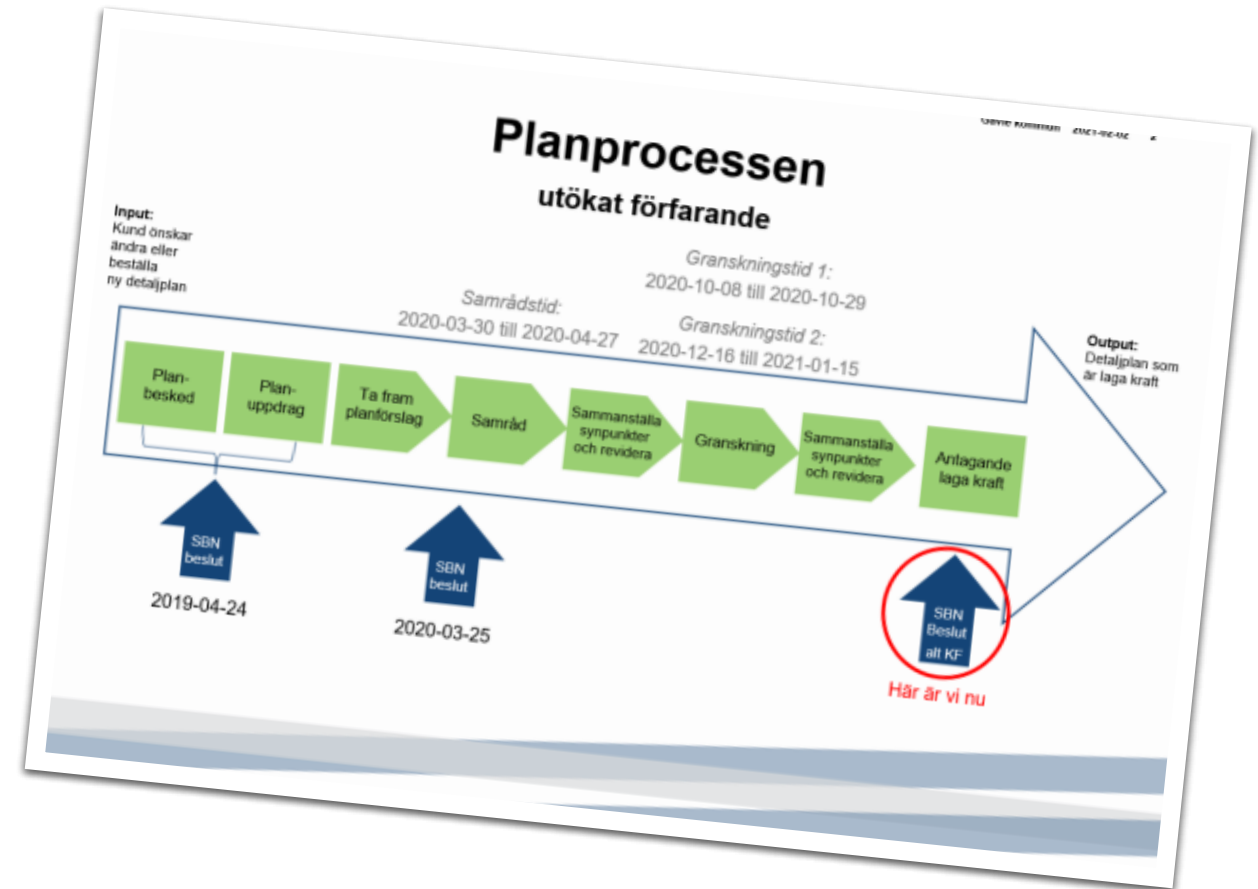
Gävle kommun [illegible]

Planprocessen
utökat förfarande

Input:
Kund önskar ändra eller beställa ny detaljplan

Samrådstid:
2020-03-30 till 2020-04-27

Granskningstid 1:
2020-10-08 till 2020-10-29

Granskningstid 2:
2020-12-16 till 2021-01-15

Output:
Detaljplan som är laga kraft

Planbesked

Planuppdrag

Ta fram planförslag

Samråd

Sammanställa synpunkter och revidera

Granskning

Sammanställa synpunkter och revidera

Antagande laga kraft

SBN beslut
2019-04-24

SBN beslut
2020-03-25

SBN Beslut alt KF
Här är vi nu